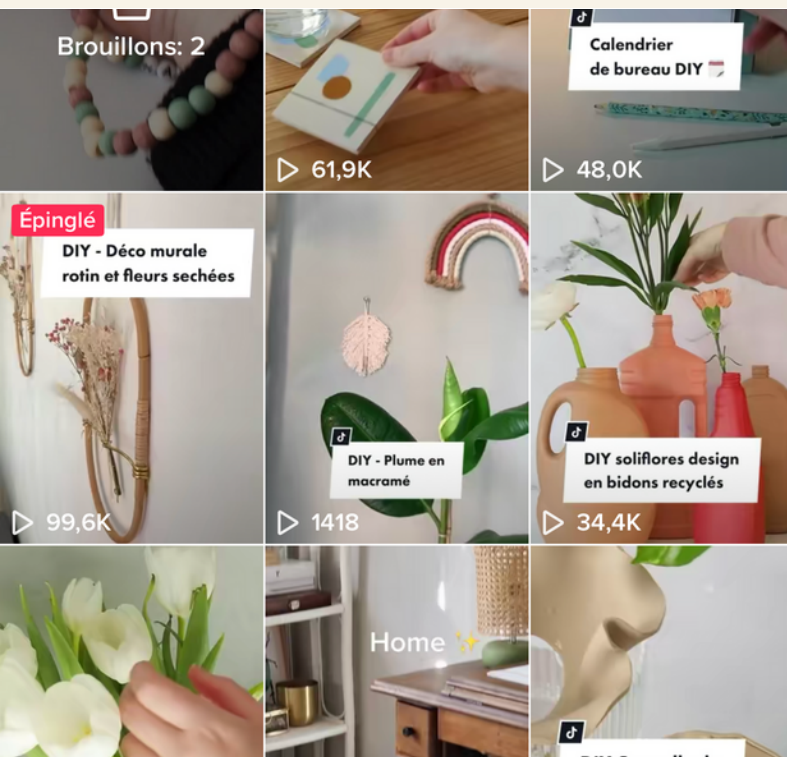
Brouillons: 2

61,9K

Calendrier de bureau DIY 📅

48,0K

Épinglé

DIY - Déco murale rotin et fleurs sechées

99,6K

DIY - Plume en macramé

1418

DIY soliflores design en bidons recyclés

34,4K

Home ✨

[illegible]